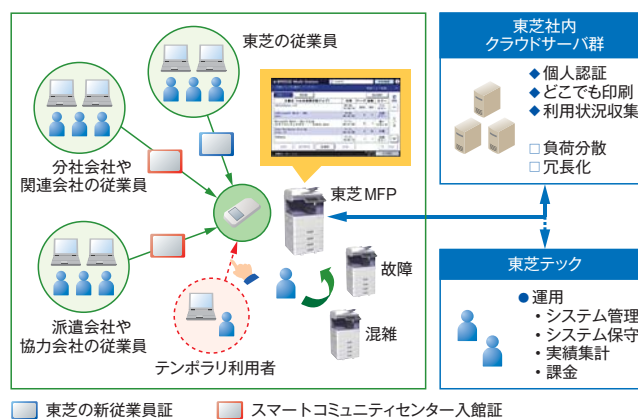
東芝の従業員

分社会社や関連会社の従業員

派遣会社や協力会社の従業員

テンポラリ利用者

東芝 MFP

故障

混雑

東芝社内
クラウドサーバ群

◆個人認証
◆どこでも印刷
◆利用状況収集

□負荷分散
□冗長化

東芝テック

●運用
・システム管理
・システム保守
・実績集計
・課金

東芝の新従業員証

スマートコミュニティセンター入館証